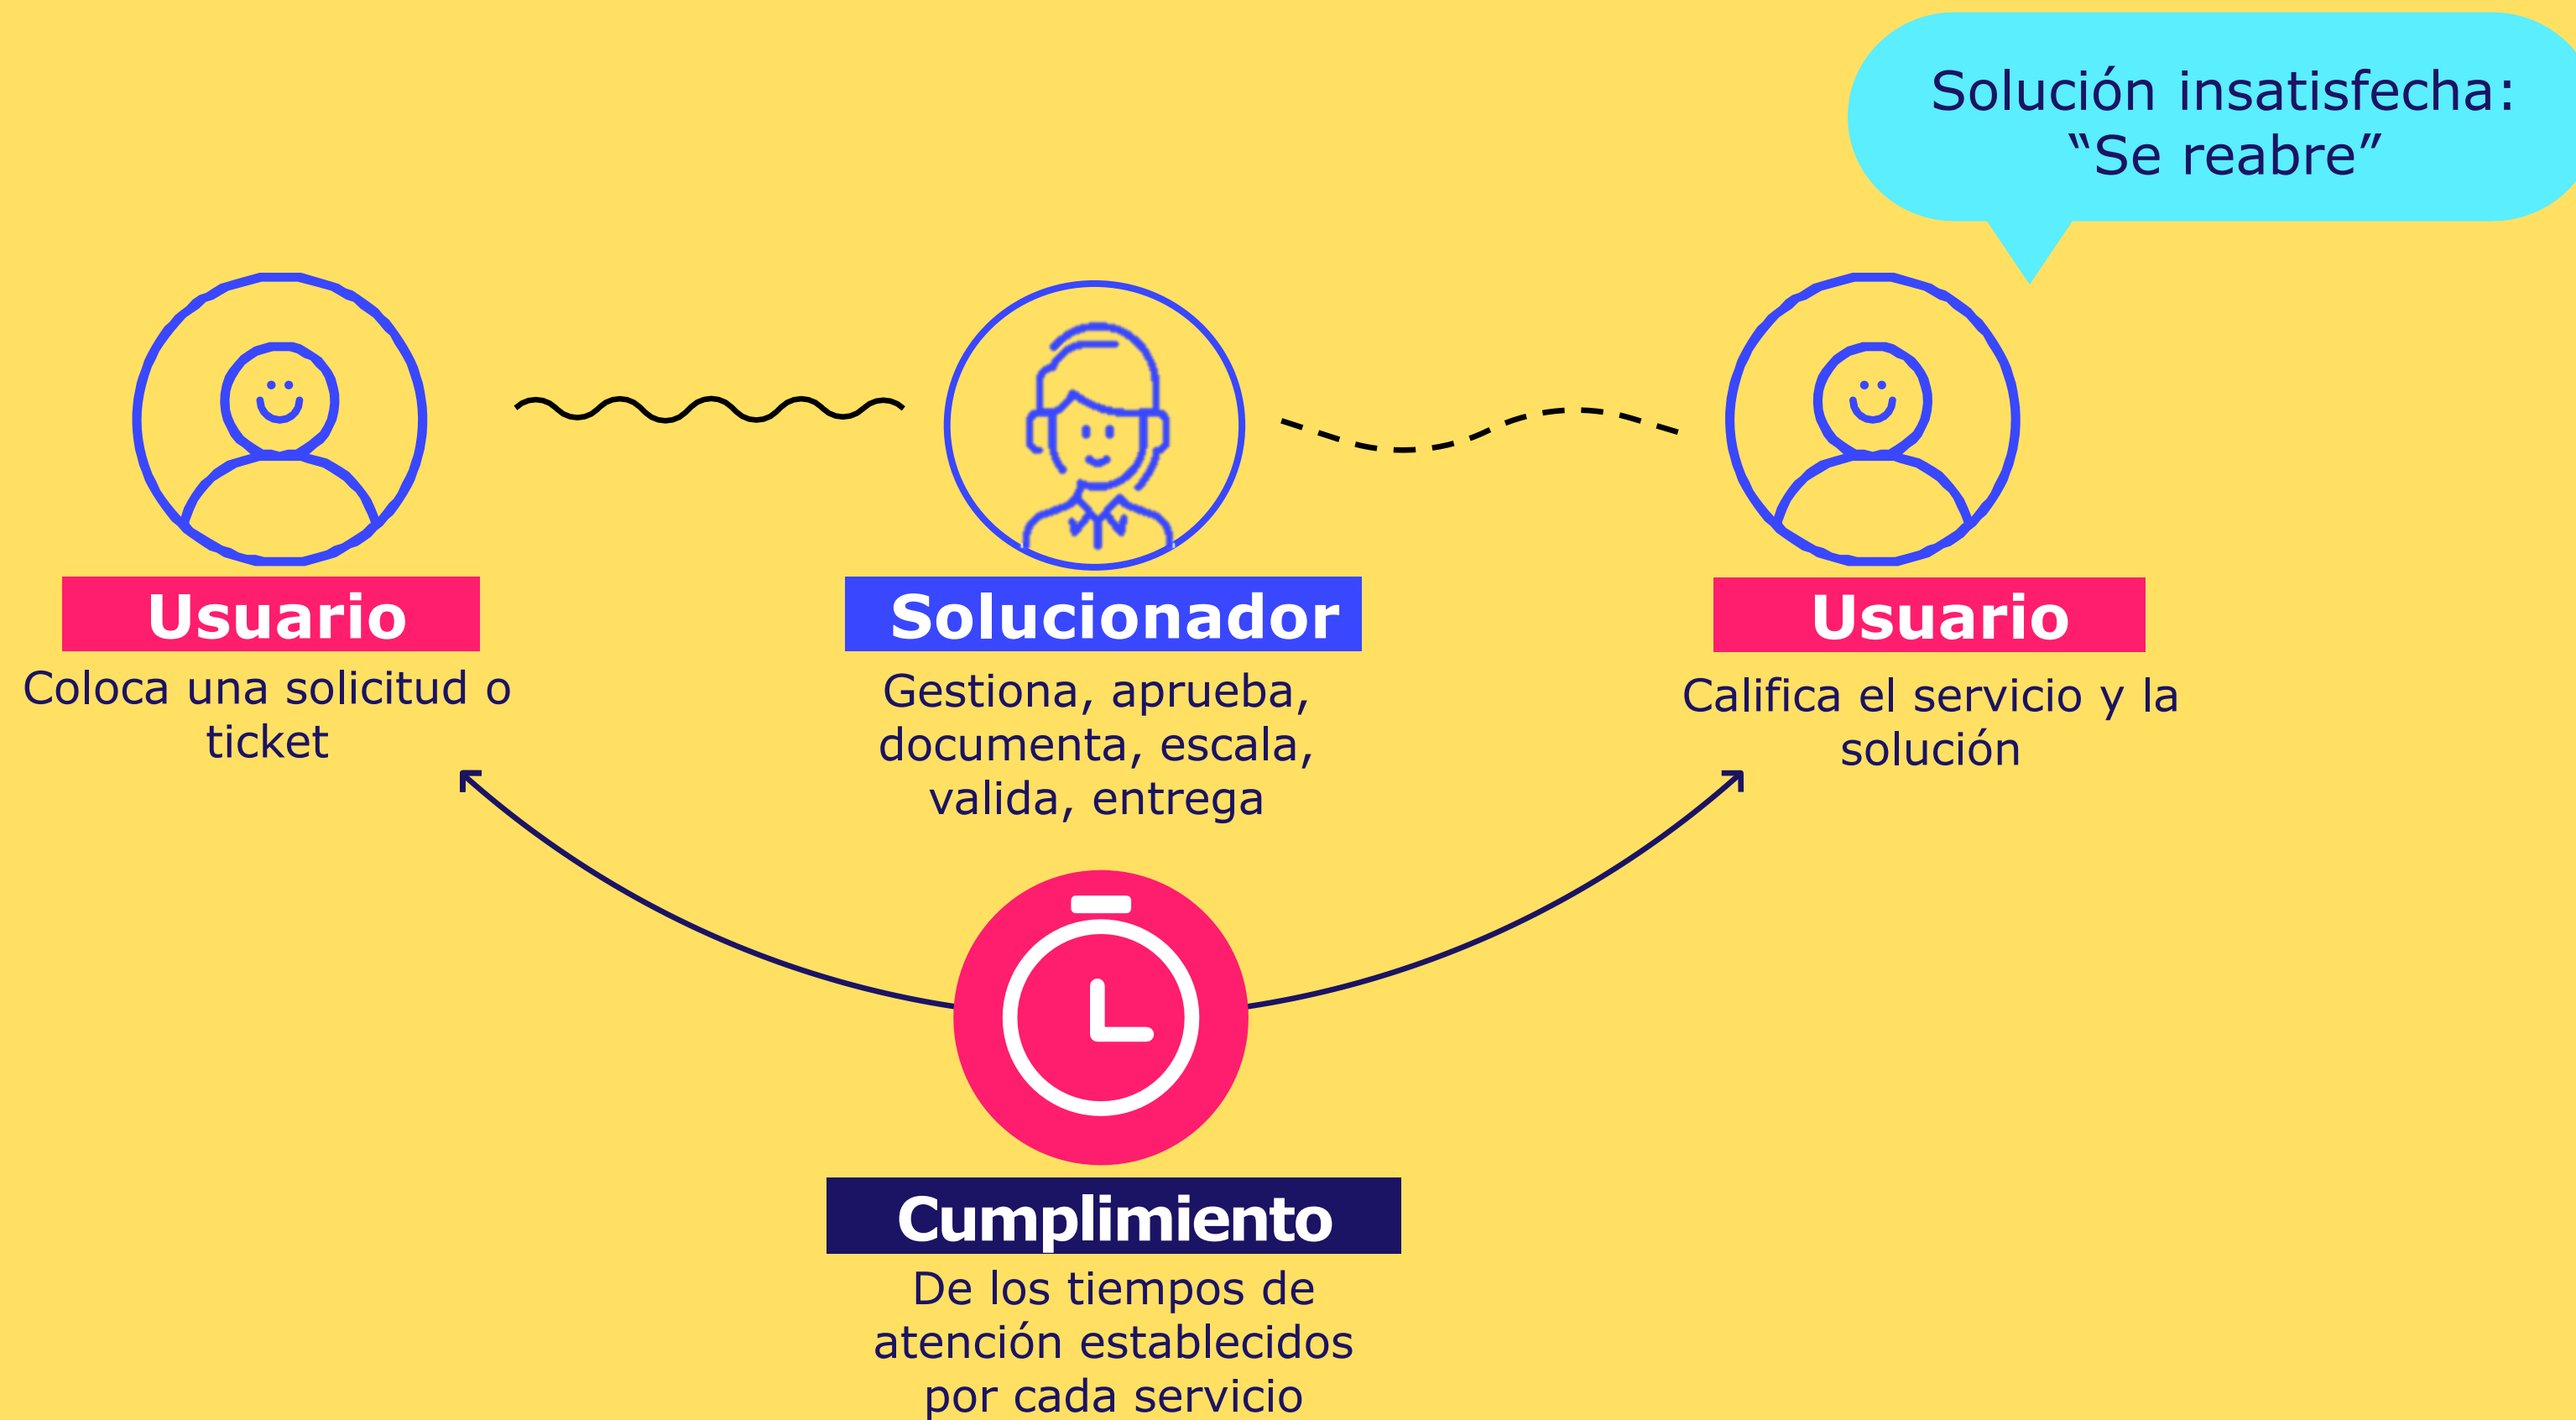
Solución insatisfecha: “Se reabre”

Usuario
Coloca una solicitud o ticket

Solucionador
Gestiona, aprueba, documenta, escala, valida, entrega

Usuario
Califica el servicio y la solución

Cumplimiento
De los tiempos de atención establecidos por cada servicio